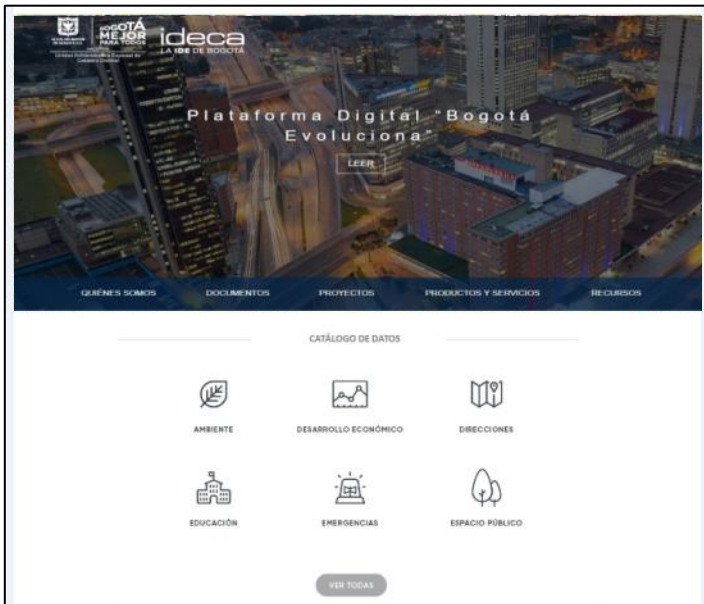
BOGOTÁ MEJOR PARA TODOS

ideca
LA IDE DE BOGOTÁ

Plataforma Digital "Bogotá Evoluciona"

LEER

QUIÉNES SOMOS DOCUMENTOS PROYECTOS PRODUCTOS Y SERVICIOS RECURSOS

CATÁLOGO DE DATOS

AMBIENTE
DESARROLLO ECONÓMICO
DIRECCIONES
EDUCACIÓN
EMERGENCIAS
ESPACIO PÚBLICO

VER TODAS